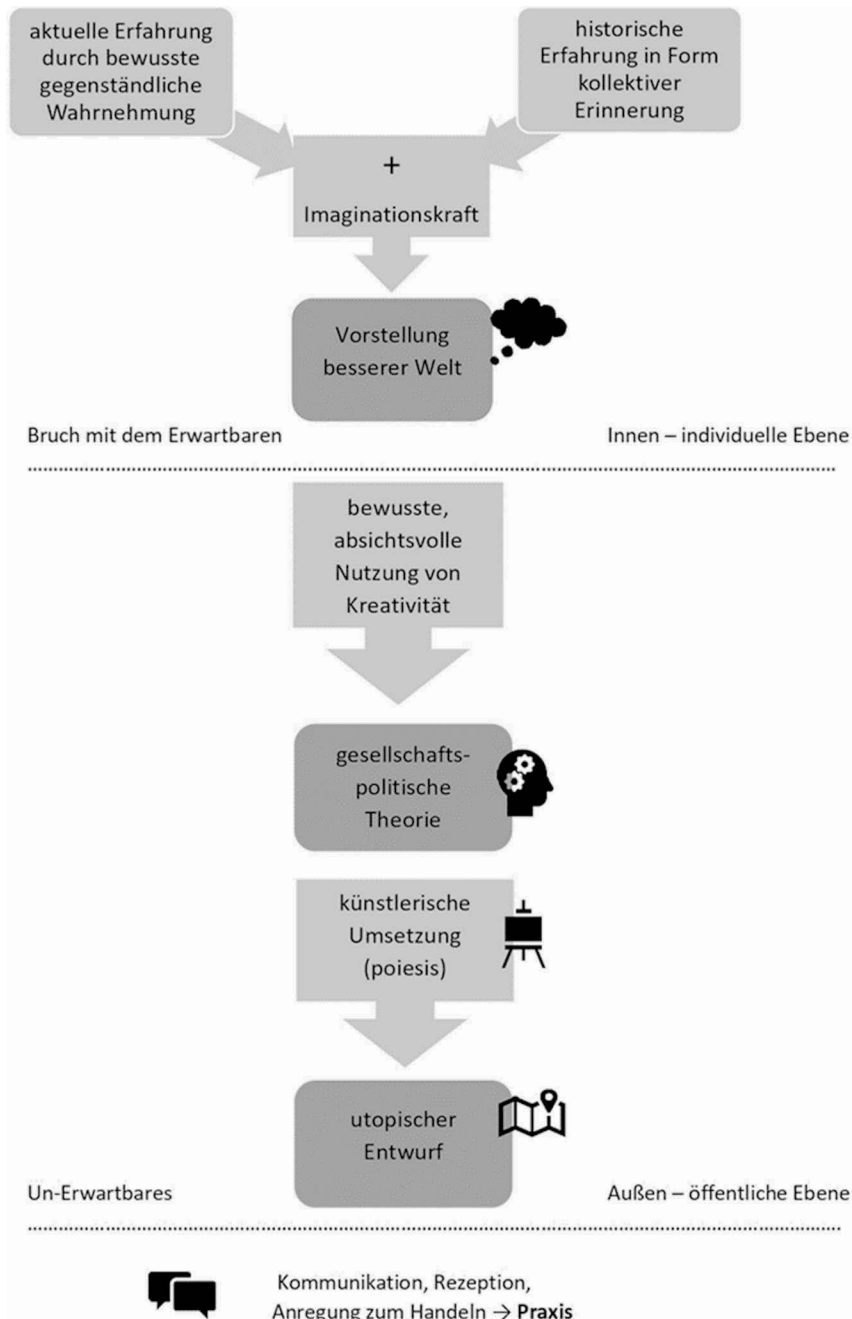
aktuelle Erfahrung durch bewusste gegenständliche Wahrnehmung

historische Erfahrung in Form kollektiver Erinnerung

+

Imaginationskraft

Vorstellung besserer Welt

Bruch mit dem Erwartbaren

Innen – individuelle Ebene

bewusste, absichtsvolle Nutzung von Kreativität

gesellschafts-politische Theorie

künstlerische Umsetzung (poiesis)

utopischer Entwurf

Un-Erwartbares

Außen – öffentliche Ebene

Kommunikation, Rezeption, Anregung zum Handeln → **Praxis**